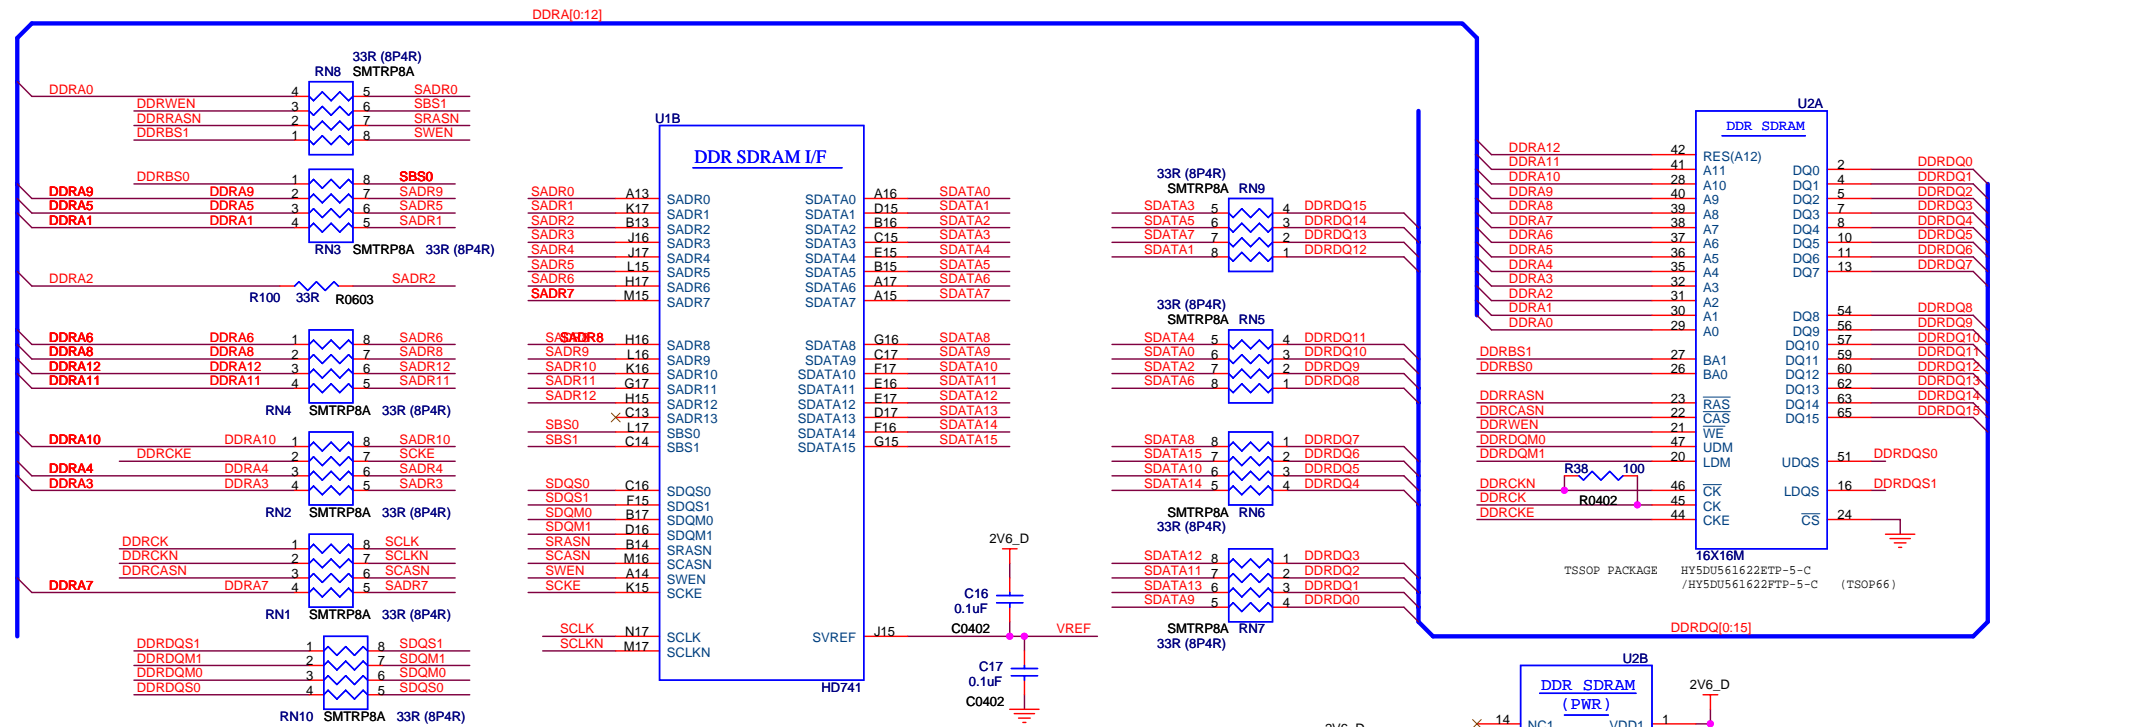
DDRA[0:12]

33R (8P4R)
RN8 SMTRP8A
DDRA0 4 5 SADR0
DDRWEN 3 6 SBS1
DDRRASN 2 7 SRASN
DDRBS1 1 8 SWEN

DDRBS0 1 8 SBS0
DDRA9 DDRA9 2 7 SADR9
DDRA5 DDRA5 3 6 SADR5
DDRA1 DDRA1 4 5 SADR1
RN3 SMTRP8A 33R (8P4R)

DDRA2 SADR2
R100 33R R0603

DDRA6 DDRA6 1 8 SADR6
DDRA8 DDRA8 2 7 SADR8
DDRA12 DDRA12 3 6 SADR12
DDRA11 DDRA11 4 5 SADR11
RN4 SMTRP8A 33R (8P4R)

DDRA10 DDRA10 1 8 SADR10
DDRCKE 2 7 SCKE
DDRA4 DDRA4 3 6 SADR4
DDRA3 DDRA3 4 5 SADR3
RN2 SMTRP8A 33R (8P4R)

DDRCK 1 8 SCLK
DDRCKN 2 7 SCLKN
DDRCASN 3 6 SCASN
DDRA7 DDRA7 4 5 SADR7
RN1 SMTRP8A 33R (8P4R)

DDRDQS1 1 8 SDQS1
DDRDQM1 2 7 SDQM1
DDRDQM0 3 6 SDQM0
DDRDQS0 4 5 SDQS0
RN10 SMTRP8A 33R (8P4R)

U1B
DDR SDRAM I/F
SADR0 A13 SADR0
SADR1 K17 SADR1
SADR2 B13 SADR2
SADR3 J16 SADR3
SADR4 J17 SADR4
SADR5 L15 SADR5
SADR6 H17 SADR6
SADR7 M15 SADR7
SADR8 H16 SADR8
SADR9 L16 SADR9
SADR10 K16 SADR10
SADR11 G17 SADR11
SADR12 H15 SADR12
C13 SADR13
SBS0 L17 SBS0
SBS1 C14 SBS1
SDQS0 C16 SDQS0
SDQS1 F15 SDQS1
SDQM0 B17 SDQM0
SDQM1 D16 SDQM1
SRASN B14 SRASN
SCASN M16 SCASN
SWEN A14 SWEN
SCKE K15 SCKE
SCLK N17 SCLK
SCLKN M17 SCLKN
SDATA0 A16 SDATA0
SDATA1 D15 SDATA1
SDATA2 B16 SDATA2
SDATA3 C15 SDATA3
SDATA4 E15 SDATA4
SDATA5 B15 SDATA5
SDATA6 A17 SDATA6
SDATA7 A15 SDATA7
SDATA8 G16 SDATA8
SDATA9 C17 SDATA9
SDATA10 F17 SDATA10
SDATA11 E16 SDATA11
SDATA12 E17 SDATA12
SDATA13 D17 SDATA13
SDATA14 F16 SDATA14
SDATA15 G15 SDATA15
SVREF J15
HD741

2V6_D
C16
0.1uF
C0402
VREF
C17
0.1uF
C0402

33R (8P4R)
SMTRP8A RN9
SDATA3 5 4 DDRDQ15
SDATA5 6 3 DDRDQ14
SDATA7 7 2 DDRDQ13
SDATA1 8 1 DDRDQ12

33R (8P4R)
SMTRP8A RN5
SDATA4 5 4 DDRDQ11
SDATA0 6 3 DDRDQ10
SDATA2 7 2 DDRDQ9
SDATA6 8 1 DDRDQ8

SDATA8 8 1 DDRDQ7
SDATA15 7 2 DDRDQ6
SDATA10 6 3 DDRDQ5
SDATA14 5 4 DDRDQ4
SMTRP8A RN6
33R (8P4R)

SDATA12 8 1 DDRDQ3
SDATA11 7 2 DDRDQ2
SDATA13 6 3 DDRDQ1
SDATA9 5 4 DDRDQ0
SMTRP8A RN7
33R (8P4R)

U2A
DDR SDRAM
DDRA12 42 RES(A12)
DDRA11 41 A11
DDRA10 28 A10
DDRA9 40 A9
DDRA8 39 A8
DDRA7 38 A7
DDRA6 37 A6
DDRA5 36 A5
DDRA4 35 A4
DDRA3 32 A3
DDRA2 31 A2
DDRA1 30 A1
DDRA0 29 A0
DDRBS1 27 BA1
DDRBS0 26 BA0
DDRRASN 23 $\overline{RAS}$
DDRCASN 22 $\overline{CAS}$
DDRWEN 21 $\overline{WE}$
DDRDQM0 47 UDM
DDRDQM1 20 LDM
R38 100
DDRCKN 46 $\overline{CK}$
DDRCK R0402 45 CK
DDRCKE 44 CKE
DQ0 2 DDRDQ0
DQ1 4 DDRDQ1
DQ2 5 DDRDQ2
DQ3 7 DDRDQ3
DQ4 8 DDRDQ4
DQ5 10 DDRDQ5
DQ6 11 DDRDQ6
DQ7 13 DDRDQ7
DQ8 54 DDRDQ8
DQ9 56 DDRDQ9
DQ10 57 DDRDQ10
DQ11 59 DDRDQ11
DQ12 60 DDRDQ12
DQ13 62 DDRDQ13
DQ14 63 DDRDQ14
DQ15 65 DDRDQ15
UDQS 51 DDRDQS0
LDQS 16 DDRDQS1
$\overline{CS}$ 24
16X16M
TSSOP PACKAGE HY5DU561622ETP-5-C
/HY5DU561622FTP-5-C (TSOP66)
DDRDQ[0:15]

U2B
DDR SDRAM
( PWR )
2V6_D
14 NC1 VDD1 1